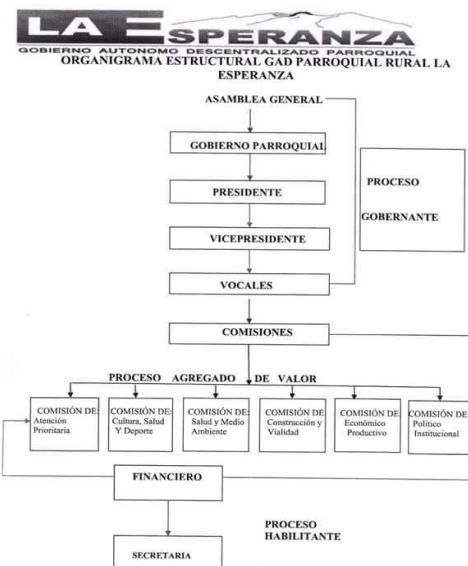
LA ESPERANZA
GOBIERNO AUTONOMO DESCENTRALIZADO PARROQUIAL
ORGANIGRAMA ESTRUCTURAL GAD PARROQUIAL RURAL LA ESPERANZA

ASAMBLEA GENERAL

GOBIERNO PARROQUIAL

PRESIDENTE

VICEPRESIDENTE

VOCALES

PROCESO GOBERNANTE

COMISIONES

PROCESO AGREGADO DE VALOR

COMISIÓN DE: Atención Prioritaria

COMISIÓN DE: Cultura, Salud Y Deporte

COMISIÓN DE: Salud y Medio Ambiente

COMISIÓN DE Construcción y Vialidad

COMISIÓN DE Económico Productivo

COMISIÓN DE Político Institucional

FINANCIERO

PROCESO HABILITANTE

SECRETARIA